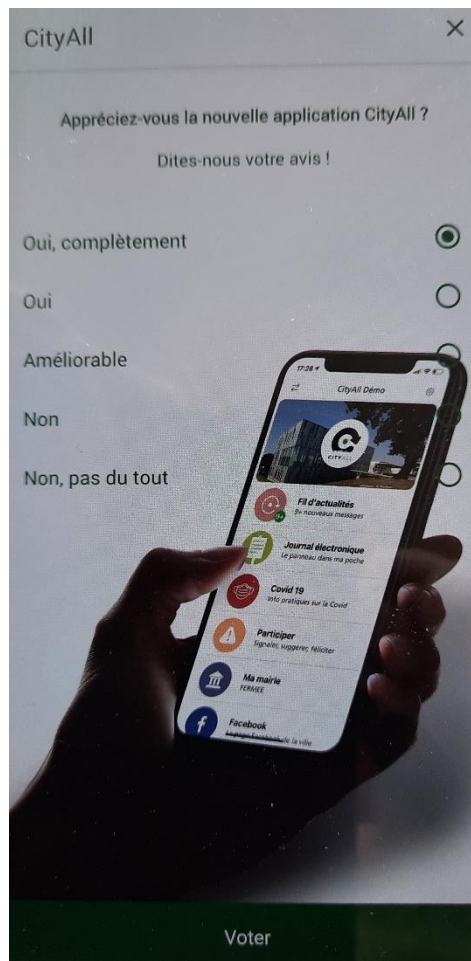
CityAll

×

Appréciez-vous la nouvelle application CityAll ?

Dites-nous votre avis !

Oui, complètement

Oui

Améliorable

Non

Non, pas du tout

17:28

CityAll Démo

CITYALL

Fil d'actualités
9+ nouveaux messages

Journal électronique
Le panneau dans ma poche

Covid 19
Info pratiques sur la Covid

Participer
Signaler, suggérer, féliciter

Ma mairie
FERMEE

Facebook
La page Facebook de la ville

Voter